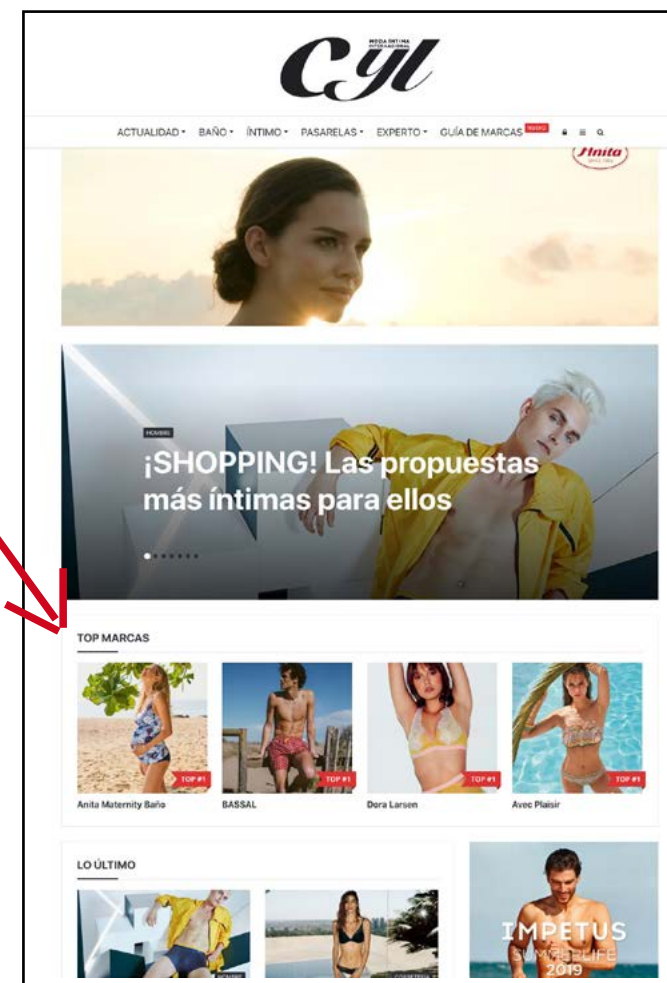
MODA ÍNTIMA INTERNACIONAL
CYL

ACTUALIDAD • BAÑO • ÍNTIMO • PASARELAS • EXPERTO • GUÍA DE MARCAS NUEVO

Anita

HOMBRE

¡SHOPPING! Las propuestas más íntimas para ellos

TOP MARCAS

TOP #1
Anita Maternity Baño

TOP #1
BASSAL

TOP #1
Dora Larsen

TOP #1
Avec Plaisir

LO ÚLTIMO

IMPETUS
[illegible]
2019